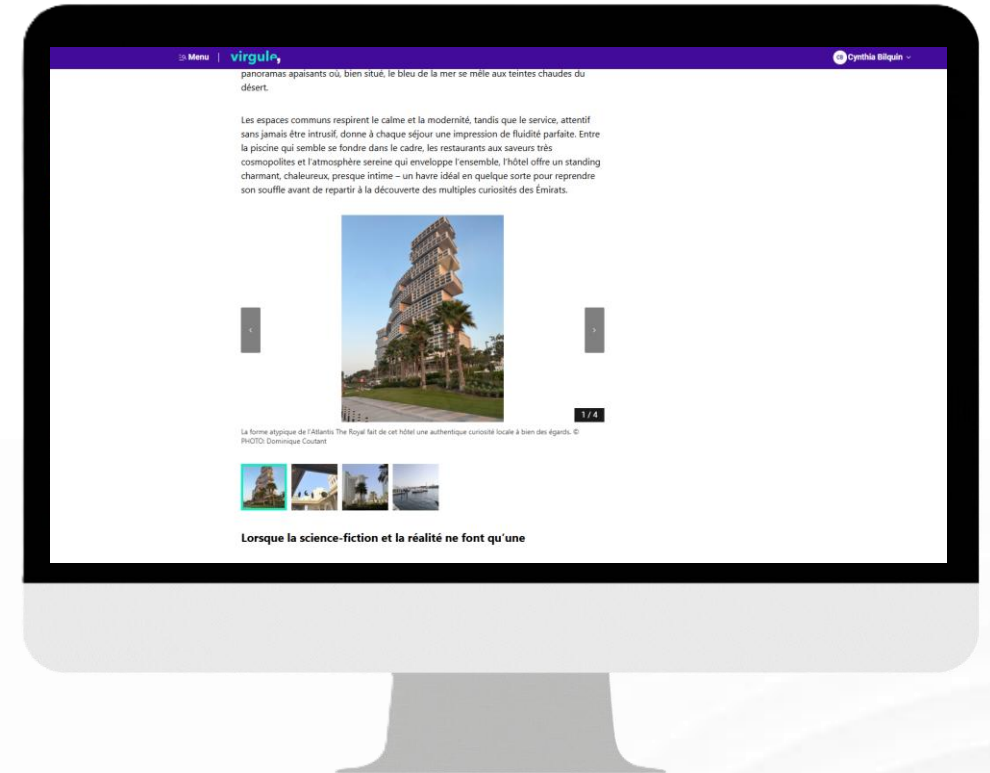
Menu | virgule

CB Cynthia Bilquin

panoramas apaisants où, bien situé, le bleu de la mer se mêle aux teintes chaudes du désert.

Les espaces communs respirent le calme et la modernité, tandis que le service, attentif sans jamais être intrusif, donne à chaque séjour une impression de fluidité parfaite. Entre la piscine qui semble se fondre dans le cadre, les restaurants aux saveurs très cosmopolites et l'atmosphère sereine qui enveloppe l'ensemble, l'hôtel offre un standing charmant, chaleureux, presque intime – un havre idéal en quelque sorte pour reprendre son souffle avant de repartir à la découverte des multiples curiosités des Émirats.

1 / 4

La forme atypique de l'Atlantis The Royal fait de cet hôtel une authentique curiosité locale à bien des égards. © PHOTO: Dominique Coutant

Lorsque la science-fiction et la réalité ne font qu'une